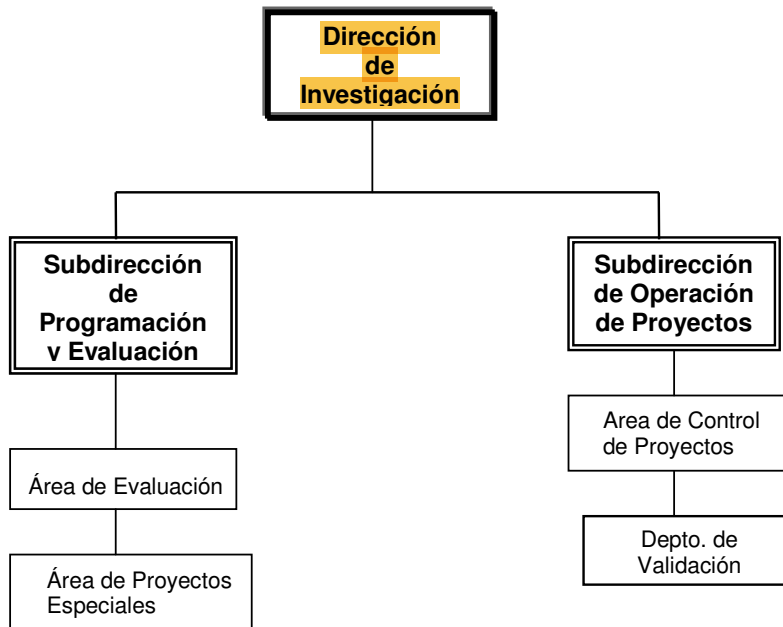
Dirección de Investigación

Subdirección de Programación y Evaluación

Área de Evaluación

Área de Proyectos Especiales

Subdirección de Operación de Proyectos

Area de Control de Proyectos

Depto. de Validación